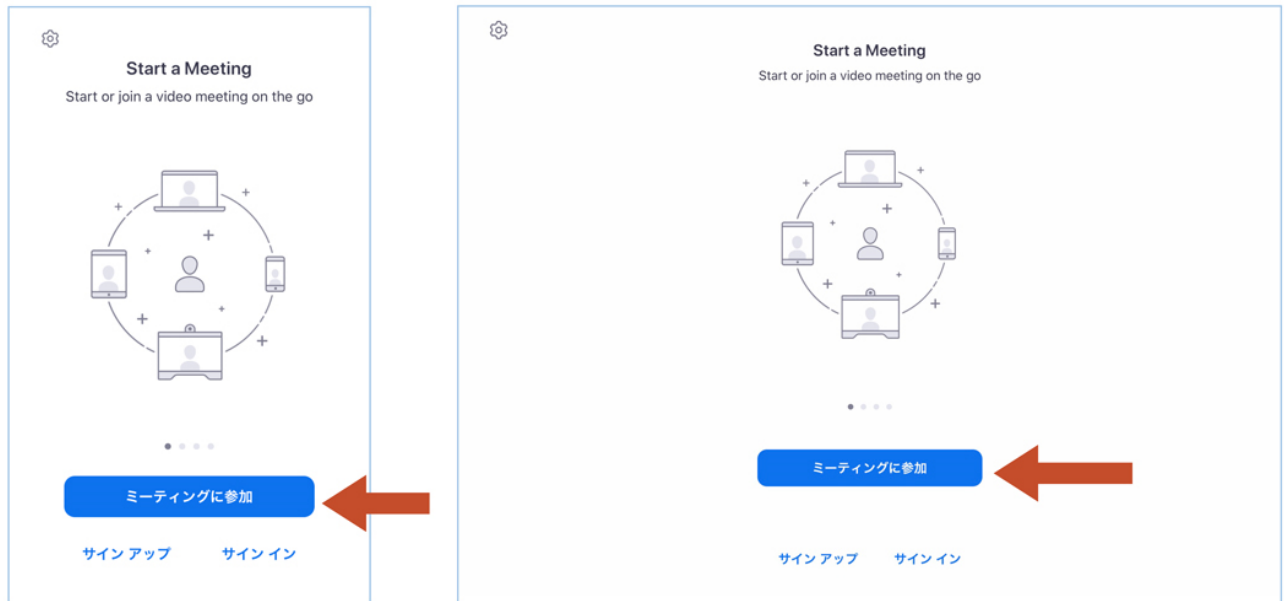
Start a Meeting
Start or join a video meeting on the go

ミーティングに参加

サイン アップ　サイン イン

Start a Meeting
Start or join a video meeting on the go

ミーティングに参加

サイン アップ　サイン イン